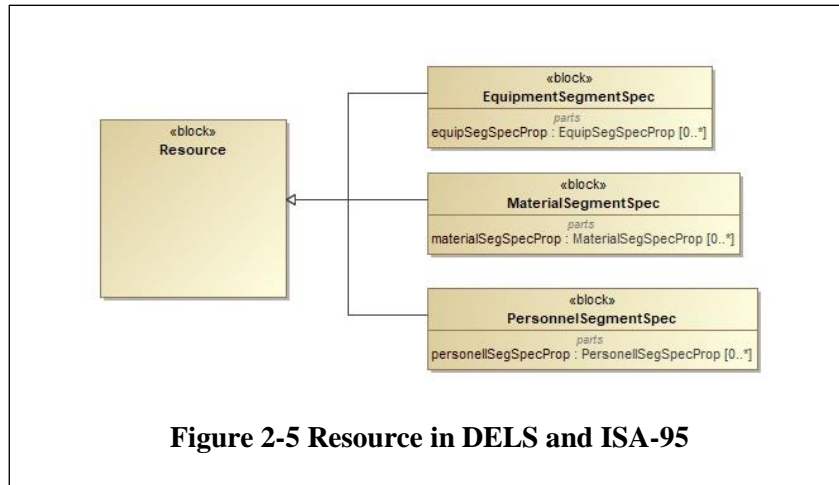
«block»
Resource

«block»
EquipmentSegmentSpec
parts
equipSegSpecProp : EquipSegSpecProp [0..*]

«block»
MaterialSegmentSpec
parts
materialSegSpecProp : MaterialSegSpecProp [0..*]

«block»
PersonnelSegmentSpec
parts
personellSegSpecProp : PersonellSegSpecProp [0..*]

Figure 2-5 Resource in DELS and ISA-95